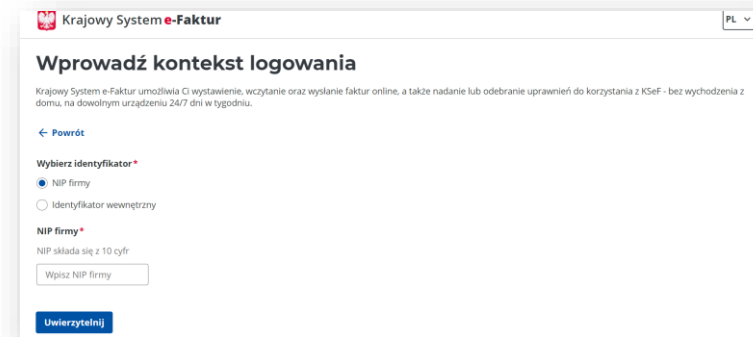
Krajowy System e-Faktur

PL

Wprowadź kontekst logowania

Krajowy System e-Faktur umożliwia Ci wystawienie, wczytanie oraz wysłanie faktur online, a także nadanie lub odebranie uprawnień do korzystania z KSeF - bez wychodzenia z domu, na dowolnym urządzeniu 24/7 dni w tygodniu.

← Powrót

Wybierz identyfikator*

NIP firmy

Identyfikator wewnętrzny

NIP firmy*

NIP składa się z 10 cyfr

Wpisz NIP firmy

Uwierzytelnij